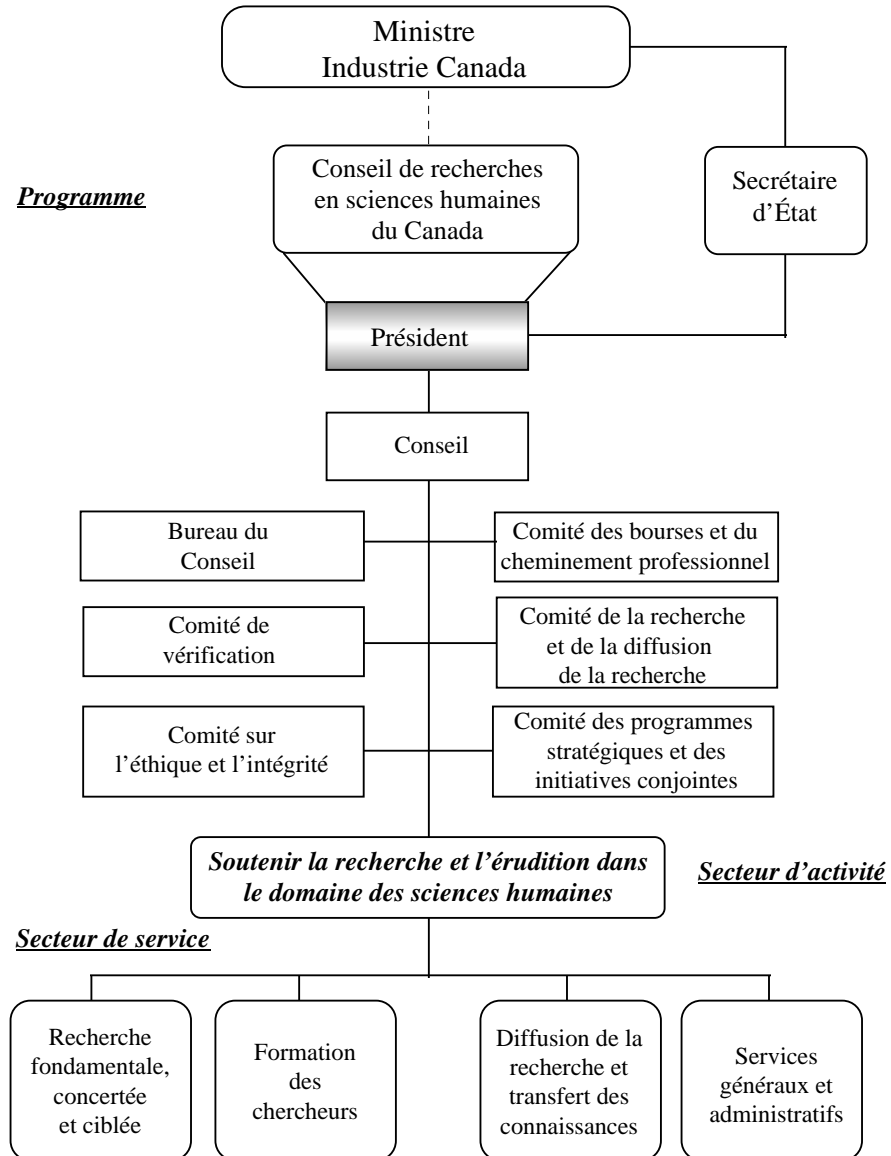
Ministre
Industrie Canada

Programme

Conseil de recherches en sciences humaines du Canada

Secrétaire d'État

Président

Conseil

Bureau du Conseil

Comité des bourses et du cheminement professionnel

Comité de vérification

Comité de la recherche et de la diffusion de la recherche

Comité sur l'éthique et l'intégrité

Comité des programmes stratégiques et des initiatives conjointes

Soutenir la recherche et l'érudition dans le domaine des sciences humaines

Secteur d'activité

Secteur de service

Recherche fondamentale, concertée et ciblée

Formation des chercheurs

Diffusion de la recherche et transfert des connaissances

Services généraux et administratifs